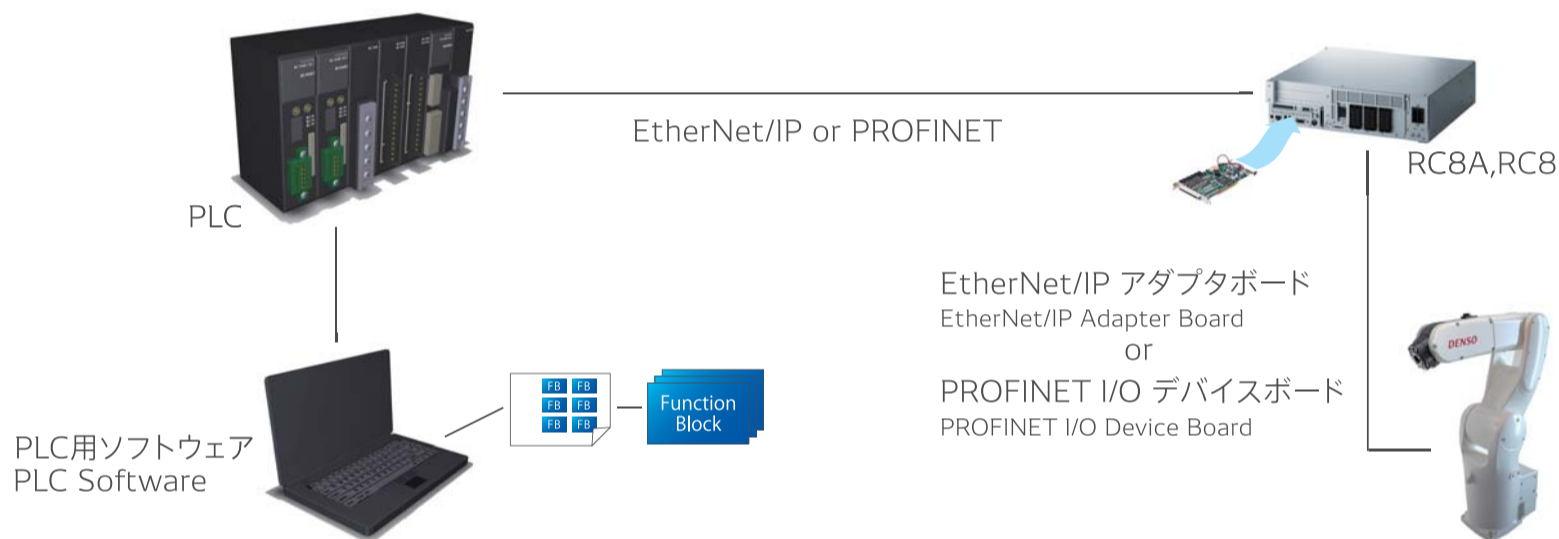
EtherNet/IP or PROFINET

PLC

RC8A,RC8

EtherNet/IP アダプタボード
EtherNet/IP Adapter Board
or
PROFINET I/O デバイスボード
PROFINET I/O Device Board

DENSO

FB FB
FB FB
FB FB

Function Block

PLC用ソフトウェア
PLC Software